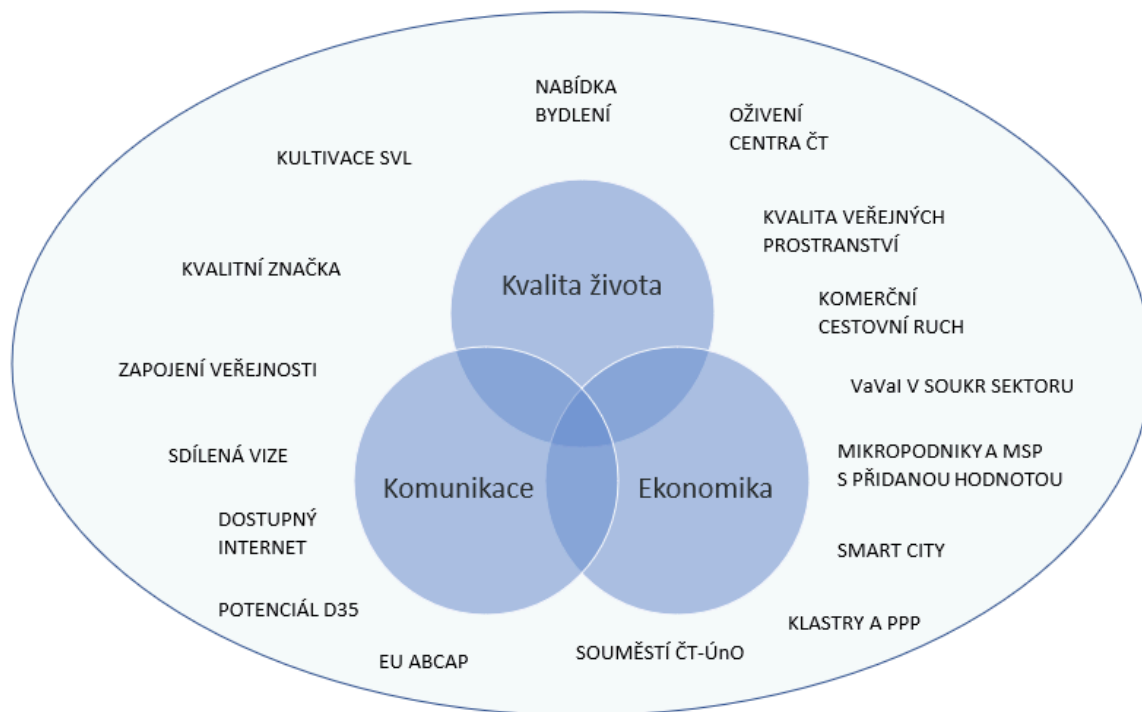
NABÍDKA BYDLENÍ

OŽIVENÍ CENTRA ČT

KULTIVACE SVL

KVALITA VEŘEJNÝCH PROSTRANSTVÍ

KVALITNÍ ZNAČKA

Kvalita života

KOMERČNÍ CESTOVNÍ RUCH

ZAPOJENÍ VEŘEJNOSTI

VaVaI V SOUKR SEKTORU

SDÍLENÁ VIZE

MIKROPODNIKY A MSP S PŘIDANOU HODNOTOU

Komunikace

Ekonomika

DOSTUPNÝ INTERNET

SMART CITY

POTENCIÁL D35

KLASTRY A PPP

EU ABCAP

SOUMĚSTÍ ČT-ÚnO